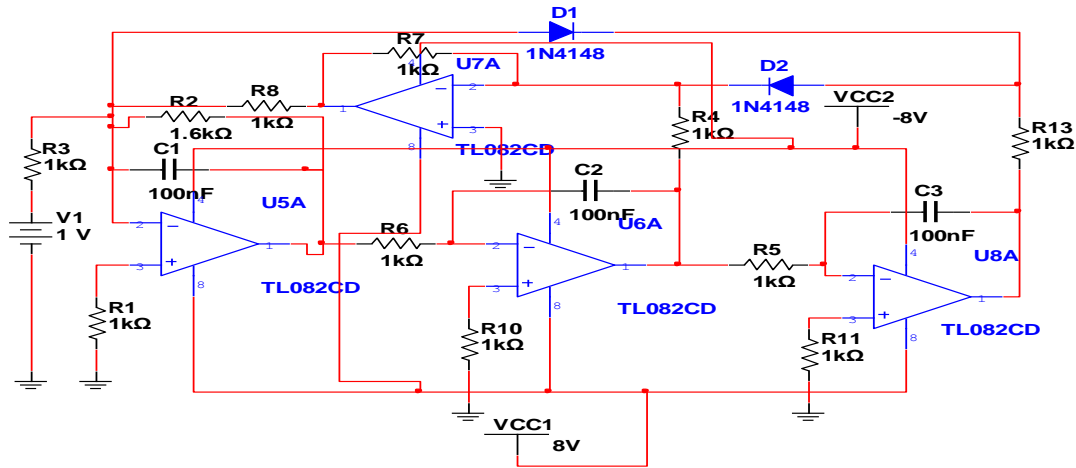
D1
1N4148
R7
1kΩ
U7A
D2
1N4148
VCC2
-8V
R2
1.6kΩ
R8
1kΩ
R4
1kΩ
R13
1kΩ
R3
1kΩ
C1
100nF
TL082CD
C2
100nF
C3
100nF
U5A
U6A
V1
1 V
R6
1kΩ
R5
1kΩ
U8A
TL082CD
R1
1kΩ
TL082CD
R10
1kΩ
R11
1kΩ
TL082CD
VCC1
8V